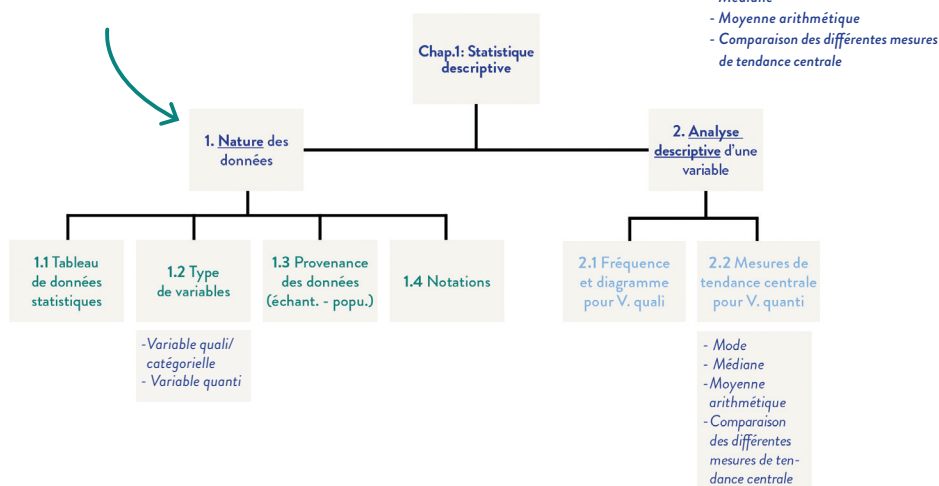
- Moyenne arithmétique
- Comparaison des différentes mesures de tendance centrale

Chap.1: Statistique descriptive

1. Nature des données

2. Analyse descriptive d'une variable

1.1 Tableau de données statistiques

1.2 Type de variables

-Variable quali/ catégorielle
- Variable quanti

1.3 Provenance des données (échant. - popu.)

1.4 Notations

2.1 Fréquence et diagramme pour V. quali

2.2 Mesures de tendance centrale pour V. quanti

- Mode
- Médiane
- Moyenne arithmétique
- Comparaison des différentes mesures de tendance centrale